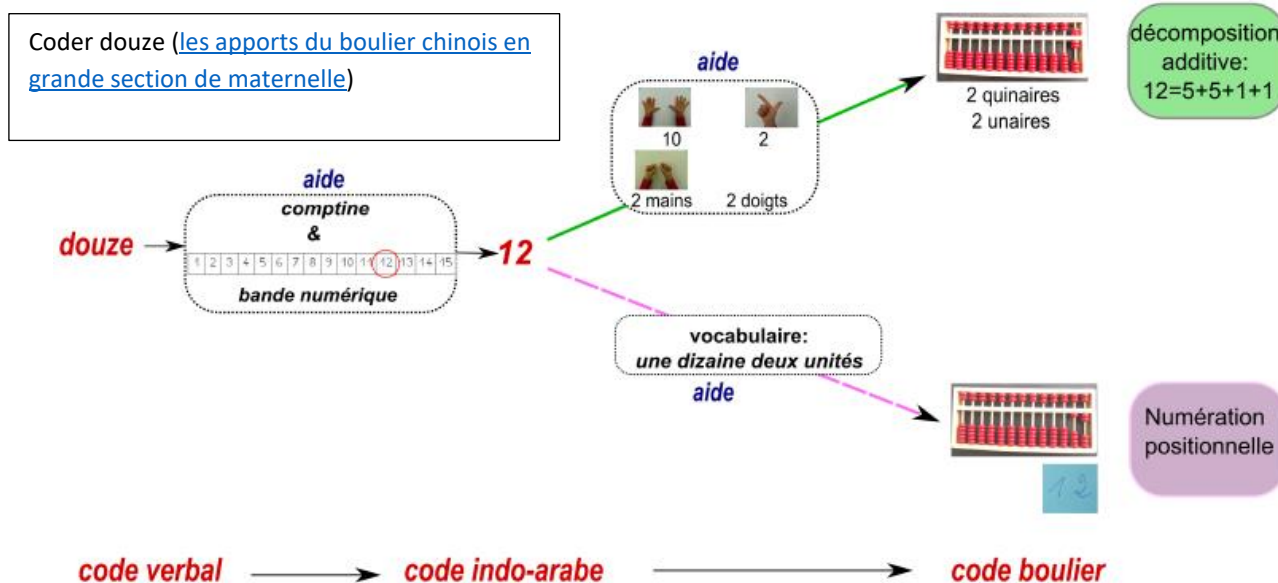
Coder douze (les apports du boulier chinois en grande section de maternelle)

aide

comptine
&

douze

| 1 | 2 | 3 | 4 | 5 | 6 | 7 | 8 | 9 | 10 | 11 | 12 | 13 | 14 | 15 |
|---|---|---|---|---|---|---|---|---|---|---|---|---|---|---|

bande numérique

12

aide

10

2

2 mains

2 doigts

2 quinaires
2 unaires

décomposition additive:
12=5+5+1+1

vocabulaire:
une dizaine deux unités

aide

Numération positionnelle

12

code verbal → code indo-arabe → code boulier